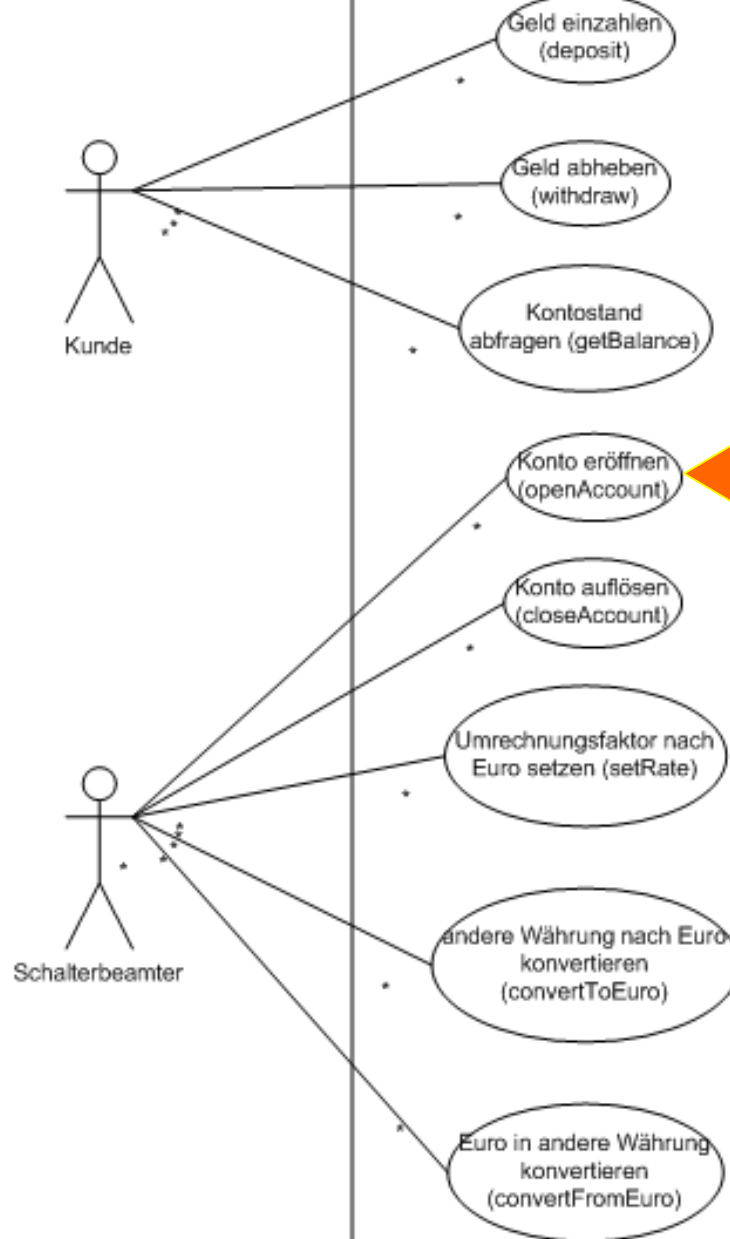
Geld einzahlen (deposit)

*

Geld abheben (withdraw)

*

**

Kontostand abfragen (getBalance)

*

Kunde

Konto eröffnen (openAccount)

*

Konto auflösen (closeAccount)

*

Umrechnungsfaktor nach Euro setzen (setRate)

*

***

*

andere Währung nach Euro konvertieren (convertToEuro)

*

Schalterbeamter

*

Euro in andere Währung konvertieren (convertFromEuro)